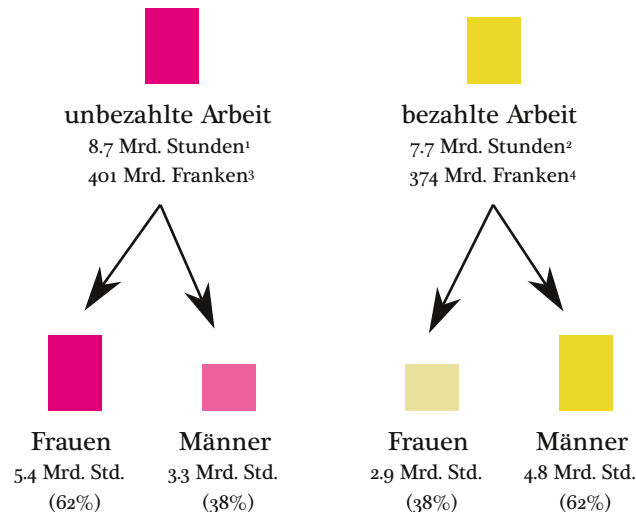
unbezahlte Arbeit
8.7 Mrd. Stunden$^1$
401 Mrd. Franken$^3$

Frauen
5.4 Mrd. Std.
(62%)

Männer
3.3 Mrd. Std.
(38%)

bezahlte Arbeit
7.7 Mrd. Stunden$^2$
374 Mrd. Franken$^4$

Frauen
2.9 Mrd. Std.
(38%)

Männer
4.8 Mrd. Std.
(62%)